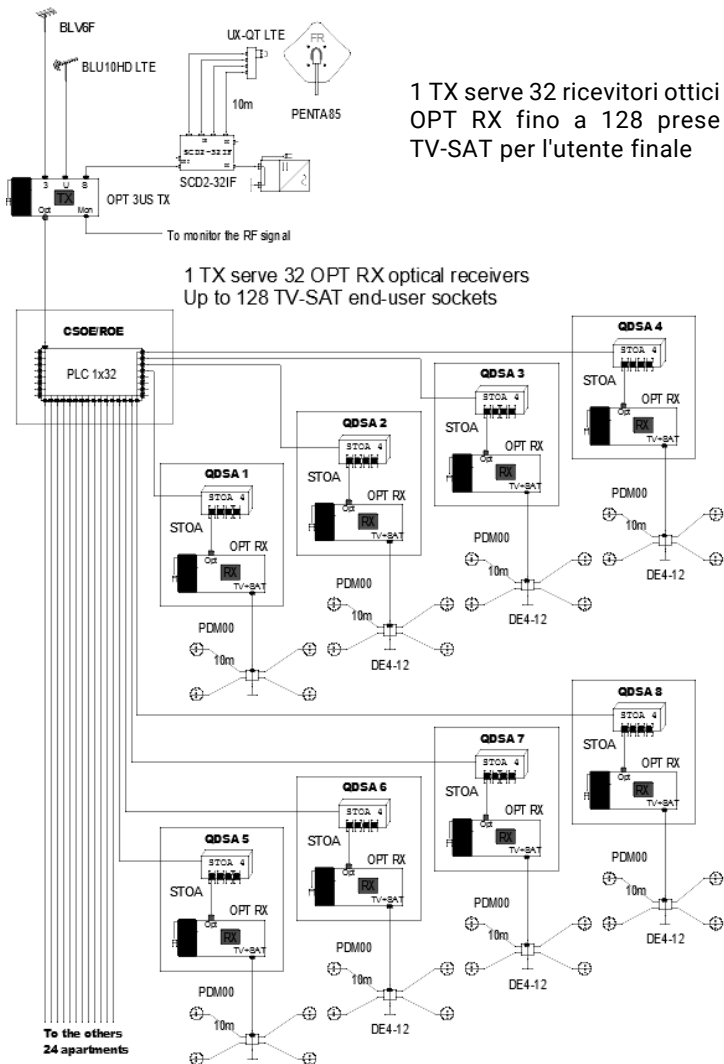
BLV6F

BLU10HD LTE

UX-QT LTE

FR

PENTA85

10m

SCD2-32IF

SCD2-32IF

1 TX serve 32 ricevitori ottici OPT RX fino a 128 prese TV-SAT per l'utente finale

3 U S

TX

Opt Mon

OPT 3US TX

To monitor the RF signal

1 TX serve 32 OPT RX optical receivers
Up to 128 TV-SAT end-user sockets

CSOE/ROE

PLC 1x32

QDSA 4
STOA 4
STOA
Opt
OPT RX
RX
TV+SAT
PDM00
10m
DE4-12

QDSA 3
STOA 4
STOA
Opt
OPT RX
RX
TV+SAT
PDM00
10m
DE4-12

QDSA 2
STOA 4
STOA
Opt
OPT RX
RX
TV+SAT
PDM00
10m
DE4-12

QDSA 1
STOA 4
STOA
Opt
OPT RX
RX
TV+SAT
PDM00
10m

QDSA 8
STOA 4
STOA
Opt
OPT RX
RX
TV+SAT
PDM00
10m
DE4-12

QDSA 7
STOA 4
STOA
Opt
OPT RX
RX
TV+SAT
PDM00
10m
DE4-12

QDSA 6
STOA 4
STOA
Opt
OPT RX
RX
TV+SAT
PDM00
10m
DE4-12

QDSA 5
STOA 4
STOA
Opt
OPT RX
RX
TV+SAT
PDM00
10m

To the others
24 apartments